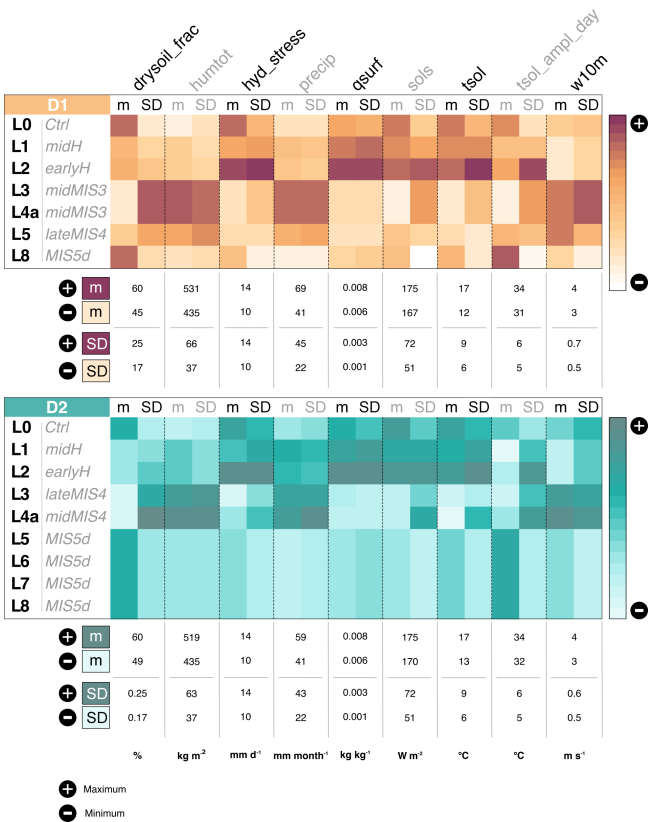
drysoil_frac humtot hyd_stress precip qsurf sols tsol tsol_ampl_day w10m

| D1 | m | SD | m | SD | m | SD | m | SD | m | SD | m | SD | m | SD | m | SD | m | SD |
|---|---|---|---|---|---|---|---|---|---|---|---|---|---|---|---|---|---|---|
| L0 Ctrl | | | | | | | | | | | | | | | | | | |
| L1 midH | | | | | | | | | | | | | | | | | | |
| L2 earlyH | | | | | | | | | | | | | | | | | | |
| L3 midMIS3 | | | | | | | | | | | | | | | | | | |
| L4a midMIS3 | | | | | | | | | | | | | | | | | | |
| L5 lateMIS4 | | | | | | | | | | | | | | | | | | |
| L8 MIS5d | | | | | | | | | | | | | | | | | | |

+ −

| | drysoil_frac | humtot | hyd_stress | precip | qsurf | sols | tsol | tsol_ampl_day | w10m |
|---|---|---|---|---|---|---|---|---|---|
| + m | 60 | 531 | 14 | 69 | 0.008 | 175 | 17 | 34 | 4 |
| − m | 45 | 435 | 10 | 41 | 0.006 | 167 | 12 | 31 | 3 |
| + SD | 25 | 66 | 14 | 45 | 0.003 | 72 | 9 | 6 | 0.7 |
| − SD | 17 | 37 | 10 | 22 | 0.001 | 51 | 6 | 5 | 0.5 |

| D2 | m | SD | m | SD | m | SD | m | SD | m | SD | m | SD | m | SD | m | SD | m | SD |
|---|---|---|---|---|---|---|---|---|---|---|---|---|---|---|---|---|---|---|
| L0 Ctrl | | | | | | | | | | | | | | | | | | |
| L1 midH | | | | | | | | | | | | | | | | | | |
| L2 earlyH | | | | | | | | | | | | | | | | | | |
| L3 lateMIS4 | | | | | | | | | | | | | | | | | | |
| L4a midMIS4 | | | | | | | | | | | | | | | | | | |
| L5 MIS5d | | | | | | | | | | | | | | | | | | |
| L6 MIS5d | | | | | | | | | | | | | | | | | | |
| L7 MIS5d | | | | | | | | | | | | | | | | | | |
| L8 MIS5d | | | | | | | | | | | | | | | | | | |

+ −

| | drysoil_frac | humtot | hyd_stress | precip | qsurf | sols | tsol | tsol_ampl_day | w10m |
|---|---|---|---|---|---|---|---|---|---|
| + m | 60 | 519 | 14 | 59 | 0.008 | 175 | 17 | 34 | 4 |
| − m | 49 | 435 | 10 | 41 | 0.006 | 170 | 13 | 32 | 3 |
| + SD | 0.25 | 63 | 14 | 43 | 0.003 | 72 | 9 | 6 | 0.6 |
| − SD | 0.17 | 37 | 10 | 22 | 0.001 | 51 | 6 | 5 | 0.5 |
| | % | kg m$^{-2}$ | mm d$^{-1}$ | mm month$^{-1}$ | kg kg$^{-1}$ | W m$^{-2}$ | °C | °C | m s$^{-1}$ |

+ Maximum
− Minimum